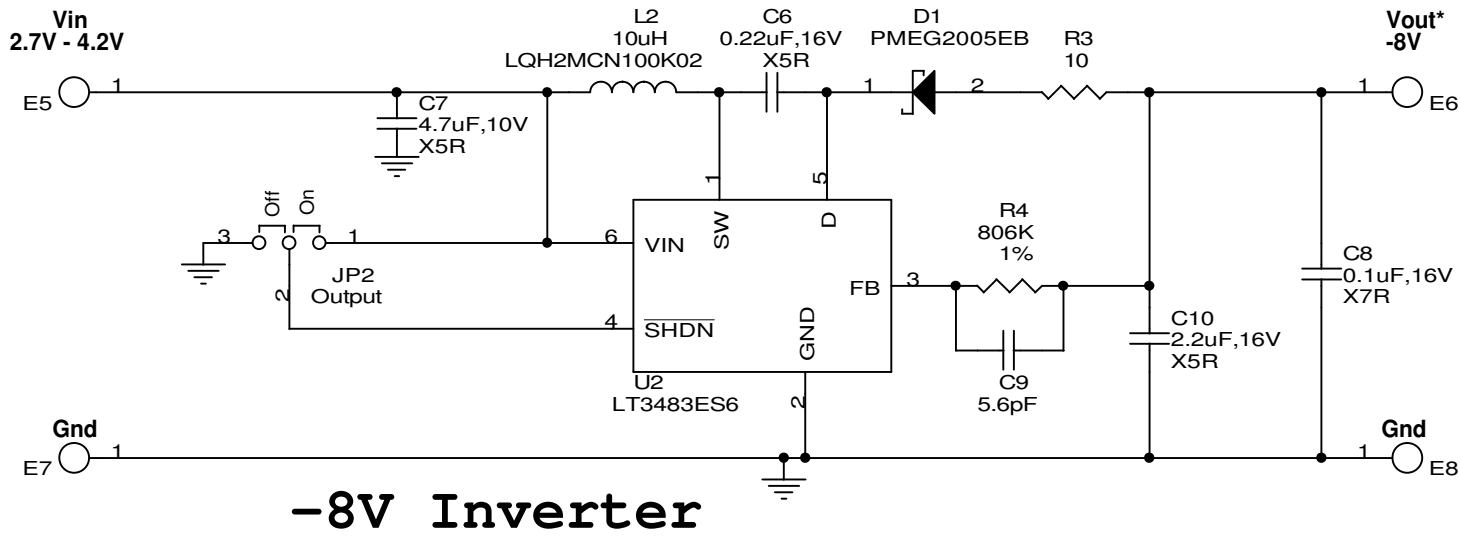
Vin
2.7V - 4.2V

E5 1

C7
4.7uF,10V
X5R

L2
10uH
LQH2MCN100K02

C6
0.22uF,16V
X5R

D1
PMEG2005EB

1 2

R3
10

Vout*
-8V

1 E6

Off On

3 1

JP2
Output

2

1 5

6 VIN

SW D

4 $\overline{SHDN}$

GND

FB 3

U2
LT3483ES6

2

R4
806K
1%

C9
5.6pF

C10
2.2uF,16V
X5R

C8
0.1uF,16V
X7R

Gnd
E7 1

Gnd
1 E8

-8V Inverter